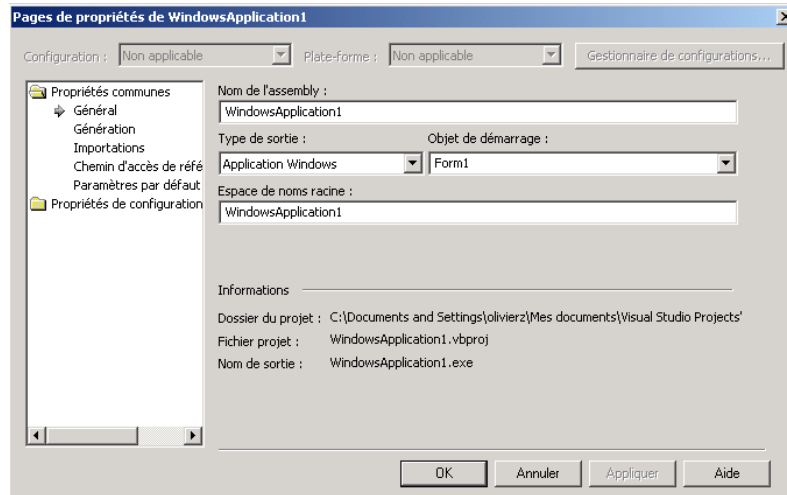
Pages de propriétés de WindowsApplication1

Configuration : Non applicable

Plate-forme : Non applicable

Gestionnaire de configurations...

Propriétés communes
Général
Génération
Importations
Chemin d'accès de réfé
Paramètres par défaut
Propriétés de configuration

Nom de l'assembly :
WindowsApplication1

Type de sortie :
Application Windows

Objet de démarrage :
Form1

Espace de noms racine :
WindowsApplication1

Informations

Dossier du projet : C:\Documents and Settings\olivierz\Mes documents\Visual Studio Projects'

Fichier projet : WindowsApplication1.vbproj

Nom de sortie : WindowsApplication1.exe

OK

Annuler

Appliquer

Aide